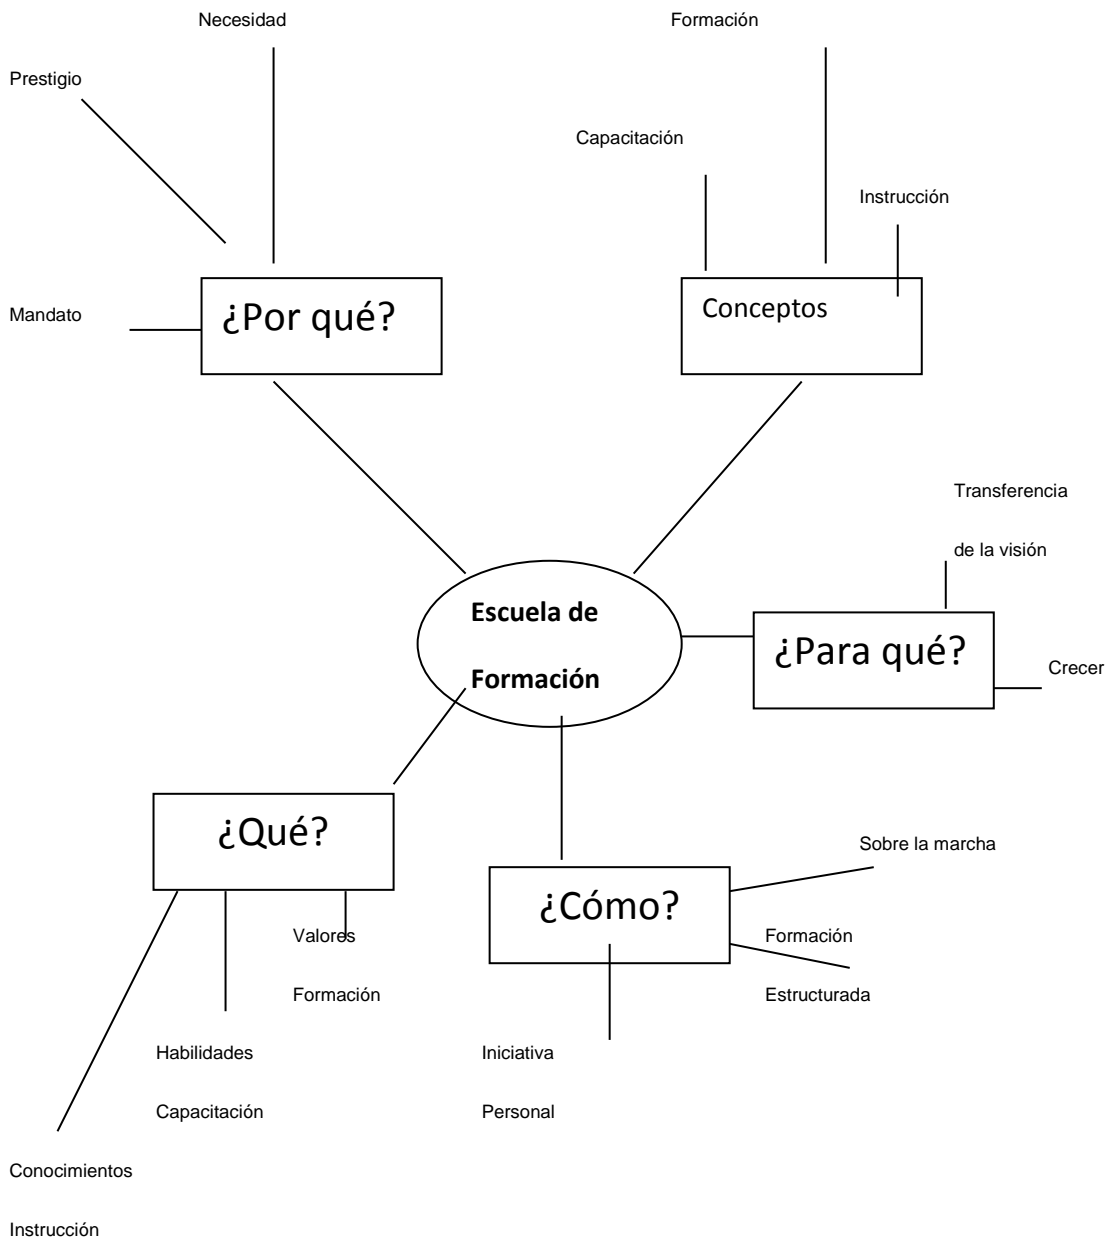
Necesidad

Prestigio

Mandato

¿Por qué?

Formación

Capacitación

Instrucción

Conceptos

Transferencia de la visión

Escuela de Formación

¿Para qué?

Crecer

¿Qué?

Valores Formación

Habilidades Capacitación

Conocimientos Instrucción

¿Cómo?

Sobre la marcha

Formación Estructurada

Iniciativa Personal